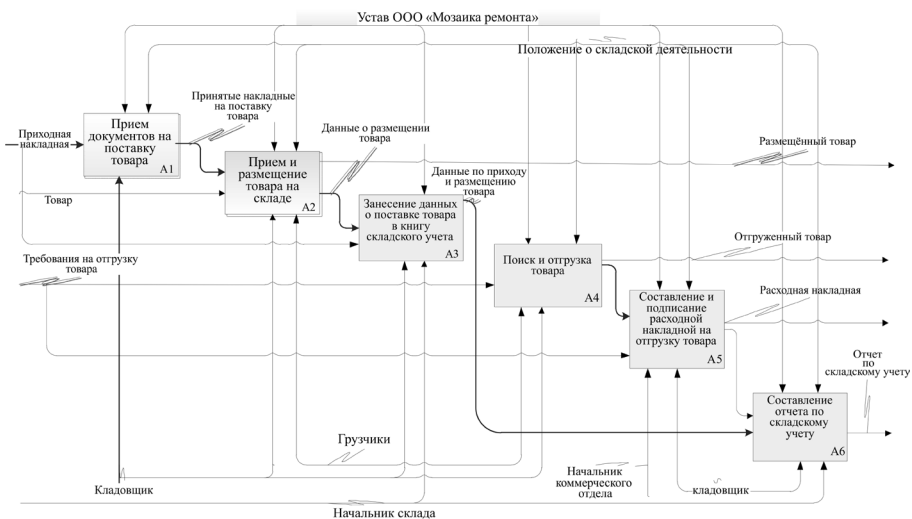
Устав ООО «Мозаика ремонта»

Положение о складской деятельности

Приходная накладная

Прием документов на поставку товара
A1

Принятые накладные на поставку товара

Прием и размещение товара на складе
A2

Данные о размещении товара

Размещённый товар

Товар

Данные по приходу и размещению товара

Занесение данных о поставке товара в книгу складского учета
A3

Требования на отгрузку товара

Поиск и отгрузка товара
A4

Отгруженный товар

Расходная накладная

Составление и подписание расходной накладной на отгрузку товара
A5

Отчет по складскому учету

Составление отчета по складскому учету
A6

Грузчики

Начальник коммерческого отдела

кладовщик

Кладовщик

Начальник склада